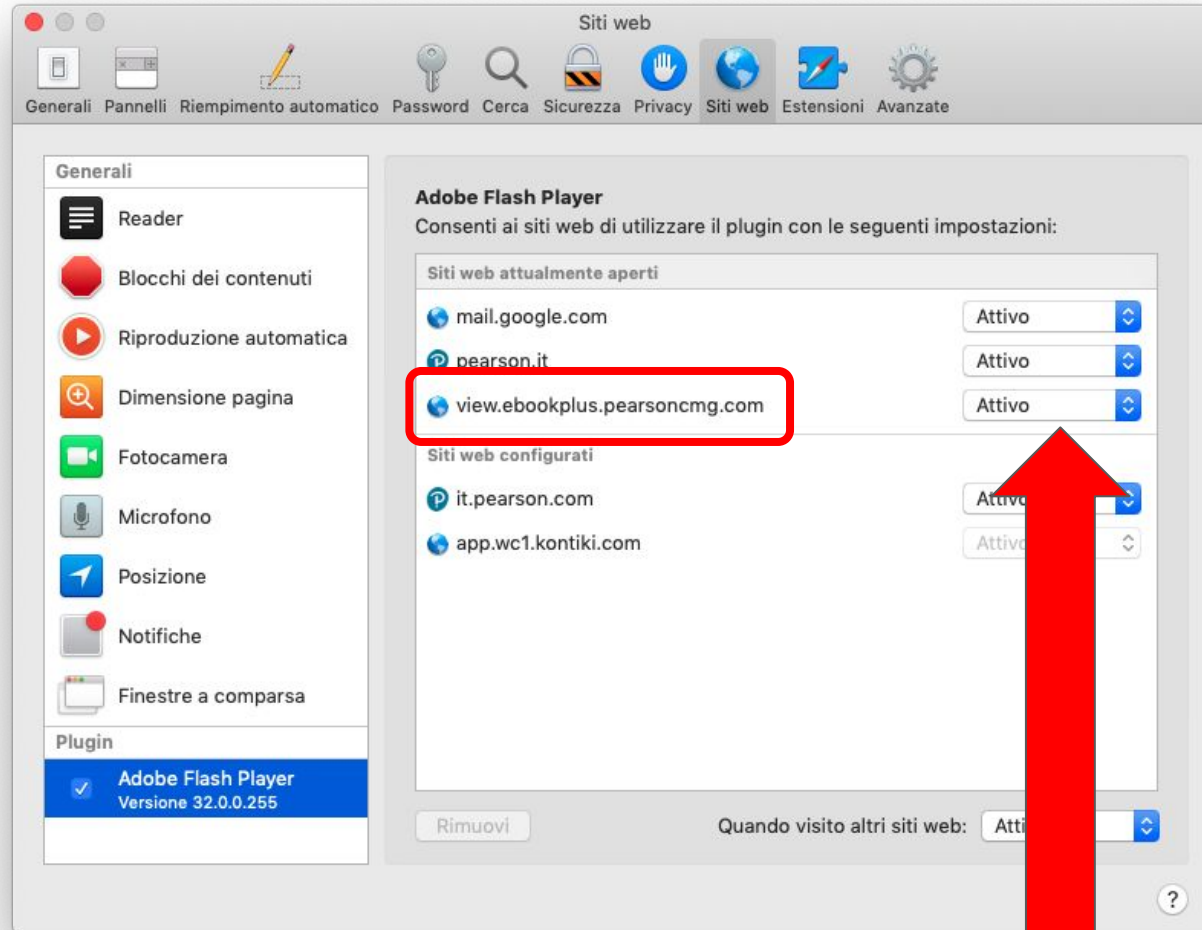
Siti web

Generali Pannelli Riempimento automatico Password Cerca Sicurezza Privacy Siti web Estensioni Avanzate

Generali

Reader

Blocchi dei contenuti

Riproduzione automatica

Dimensione pagina

Fotocamera

Microfono

Posizione

Notifiche

Finestre a comparsa

Plugin

Adobe Flash Player
Versione 32.0.0.255

Adobe Flash Player

Consenti ai siti web di utilizzare il plugin con le seguenti impostazioni:

Siti web attualmente aperti

mail.google.com Attivo

pearson.it Attivo

view.ebookplus.pearsoncmg.com Attivo

Siti web configurati

it.pearson.com Attiv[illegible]

app.wc1.kontiki.com Attiv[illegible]

Rimuovi

Quando visito altri siti web: Atti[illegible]

?